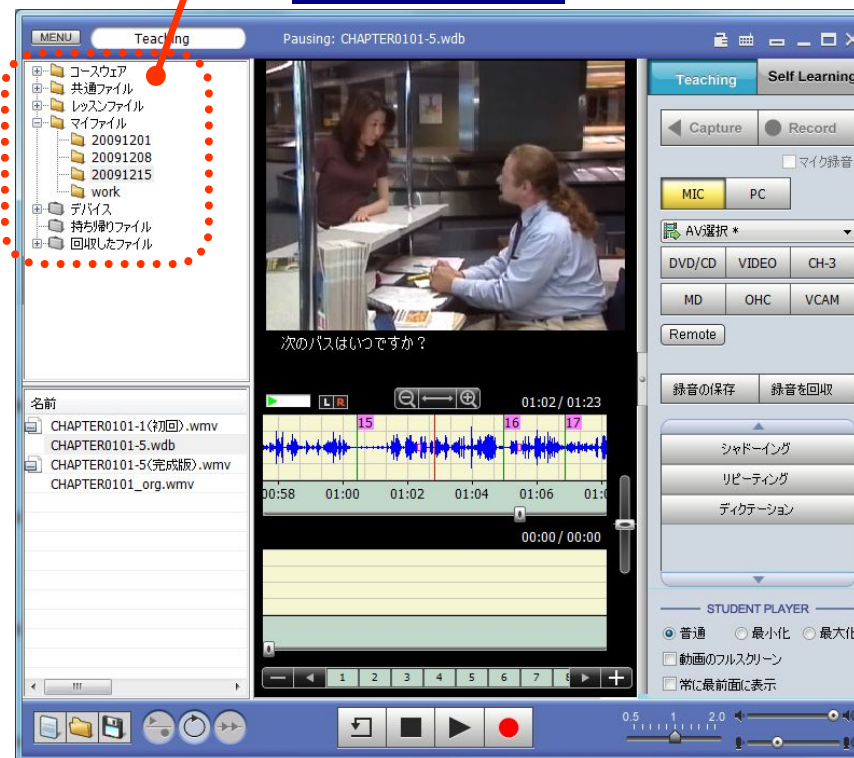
MENU
Teaching
Pausing: CHAPTER0101-5.wdb

コースウェア
共通ファイル
レッスンファイル
マイファイル
20091201
20091208
20091215
work
デバイス
持ち帰りファイル
回収したファイル

次のバスはいつですか？

01:02 / 01:23
15
16
17
00:58
01:00
01:02
01:04
01:06
01:0
00:00 / 00:00

名前
CHAPTER0101-1(初回).wmv
CHAPTER0101-5.wdb
CHAPTER0101-5(完成版).wmv
CHAPTER0101_org.wmv

1
2
3
4
5
6
7
8

Teaching
Self Learning
Capture
Record
マイク録音
MIC
PC
AV選択 *
DVD/CD
VIDEO
CH-3
MD
OHC
VCAM
Remote
録音の保存
録音を回収
シャドーイング
リピーティング
ディクテーション
STUDENT PLAYER
普通
最小化
最大化
動画のフルスクリーン
常に最前面に表示

0.5
1
2.0